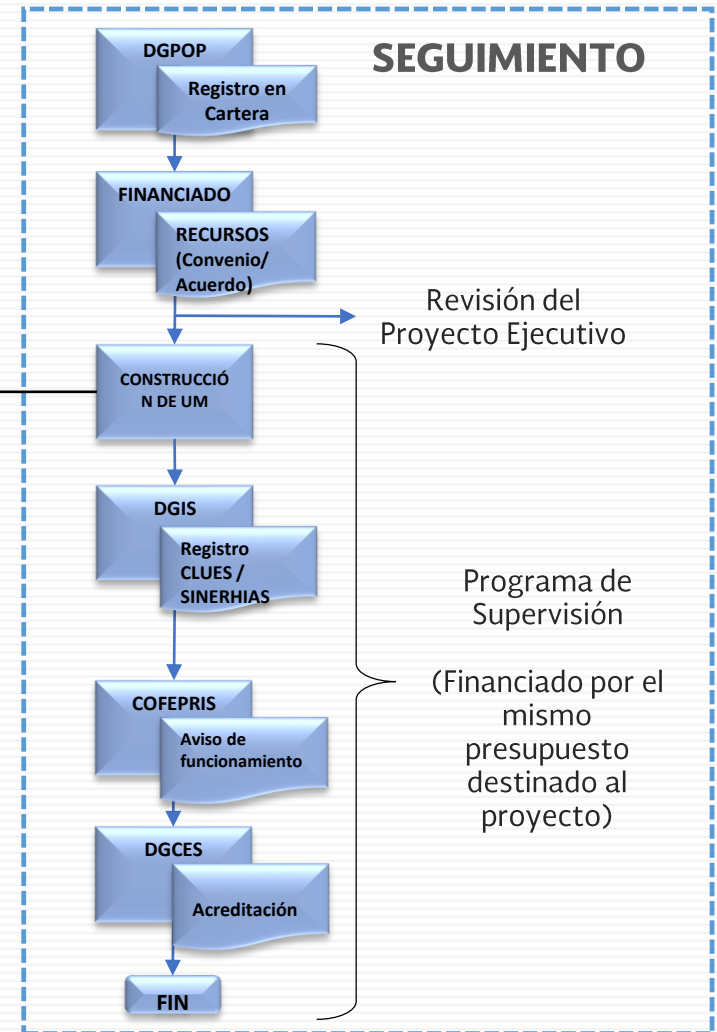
SEGUIMIENTO

DGPOP

Registro en Cartera

FINANCIADO

RECURSOS (Convenio/ Acuerdo)

Revisión del Proyecto Ejecutivo

CONSTRUCCIÓN DE UM

DGIS

Registro CLUES / SINERHIAS

Programa de Supervisión

(Financiado por el mismo presupuesto destinado al proyecto)

COFEPRIS

Aviso de funcionamiento

DGCES

Acreditación

FIN